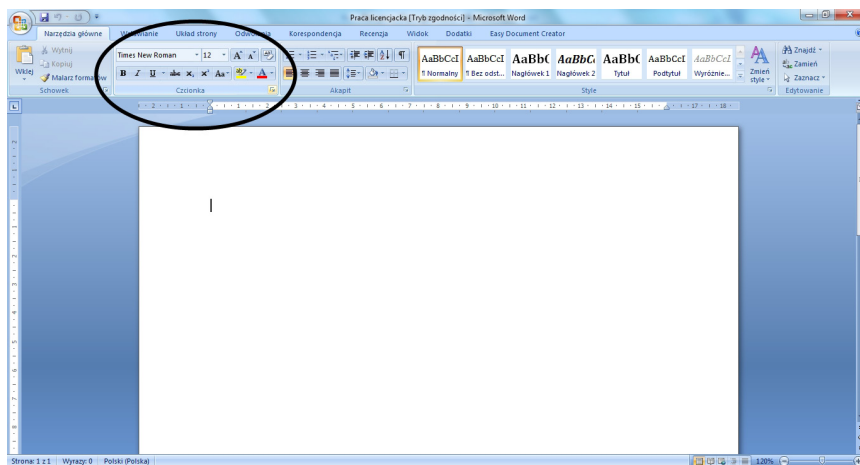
Praca licencjacka [Tryb zgodności] - Microsoft Word

Narzędzia główne | Wstawianie | Układ strony | Odwołania | Korespondencja | Recenzja | Widok | Dodatki | Easy Document Creator

Wytnij
Kopiuj
Wklej
Malarz formatów
Schowek

Times New Roman | 12
B I U abe x, x² Aa
Czcionka

Akapit

AaBbCcI ¶ Normalny
AaBbCcI ¶ Bez odst...
AaBbC Nagłówek 1
AaBbCc Nagłówek 2
AaBbC Tytuł
AaBbCcI Podtytuł
AaBbCcI Wyróżnie...
Zmień style
Style

Znajdź
Zamień
Zaznacz
Edytowanie

Strona: 1 z 1 | Wyrazy: 0 | Polski (Polska)
120%